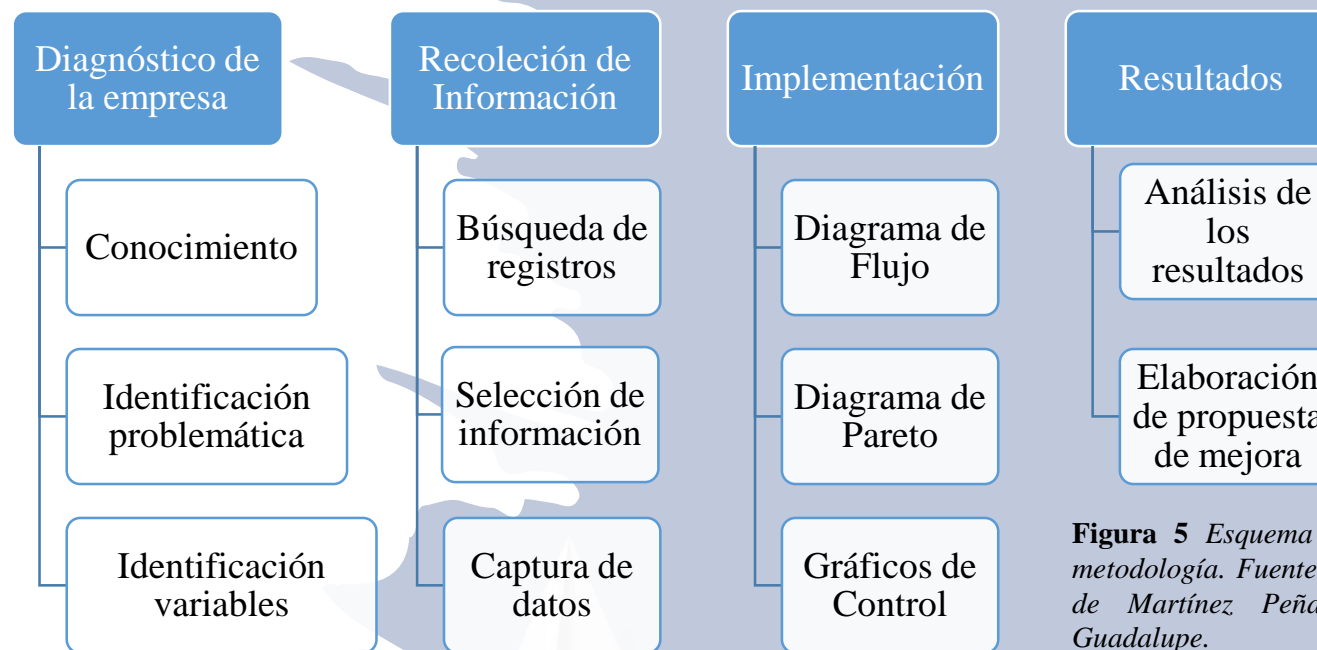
Diagnóstico de la empresa

Conocimiento

Identificación problemática

Identificación variables

Recoleción de Información

Búsqueda de registros

Selección de información

Captura de datos

Implementación

Diagrama de Flujo

Diagrama de Pareto

Gráficos de Control

Resultados

Análisis de los resultados

Elaboración de propuesta de mejora

**Figura 5** *Esquema metodología. Fuente de Martínez Peña Guadalupe.*